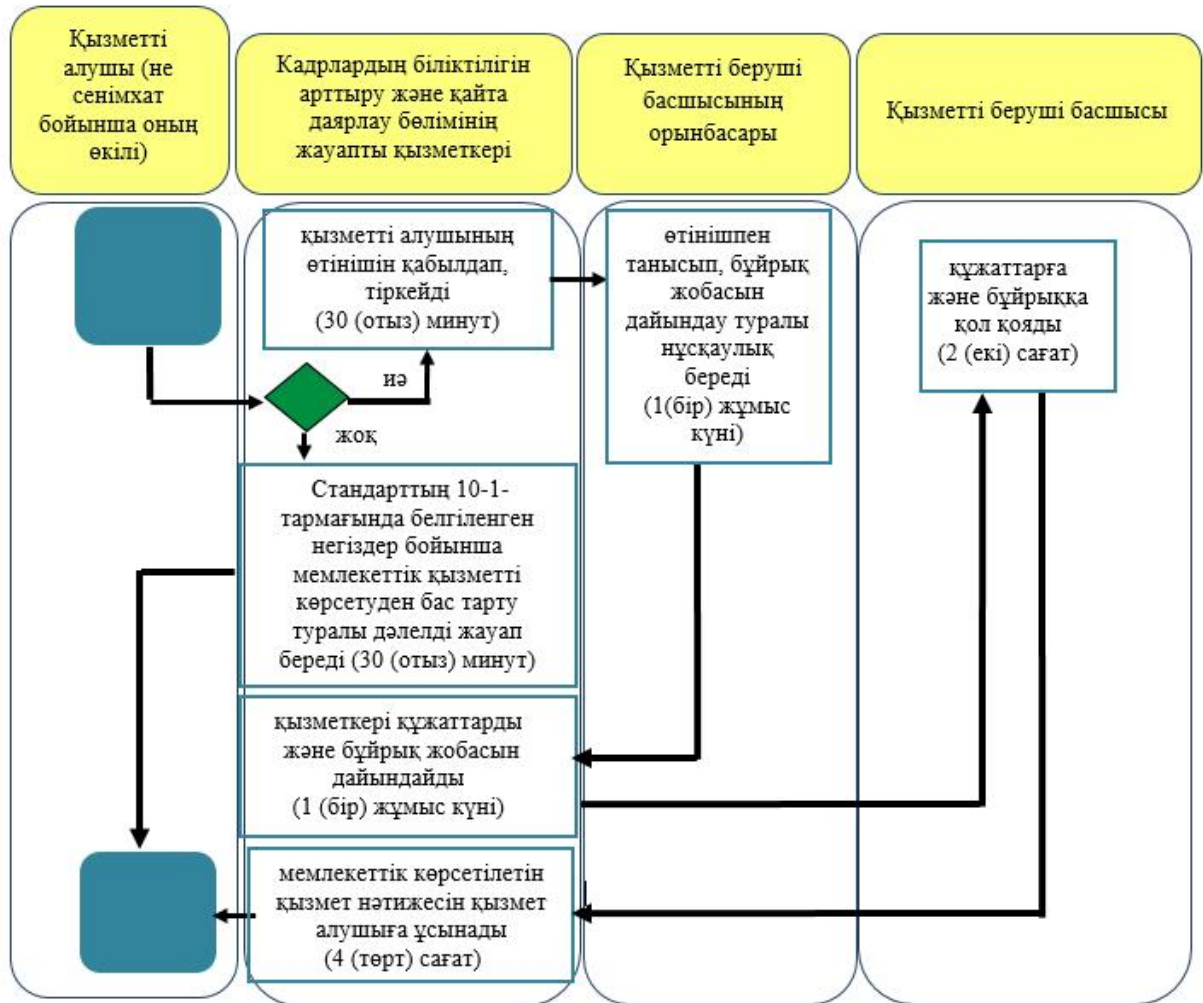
Қызметті алушы (не сенімхат бойынша оның өкілі)

Кадрлардың біліктілігін арттыру және қайта даярлау бөлімінің жауапты қызметкері

Қызметті беруші басшысының орынбасары

Қызметті беруші басшысы

қызметті алушының өтінішін қабылдап, тіркейді (30 (отыз) минут)

иә

жоқ

өтінішпен танысып, бұйрық жобасын дайындау туралы нұсқаулық береді (1(бір) жұмыс күні)

құжаттарға және бұйрыққа қол қояды (2 (екі) сағат)

Стандарттың 10-1-тармағында белгіленген негіздер бойынша мемлекеттік қызметті көрсетуден бас тарту туралы дәлелді жауап береді (30 (отыз) минут)

қызметкері құжаттарды және бұйрық жобасын дайындайды (1 (бір) жұмыс күні)

мемлекеттік көрсетілетін қызмет нәтижесін қызмет алушыға ұсынады (4 (төрт) сағат)